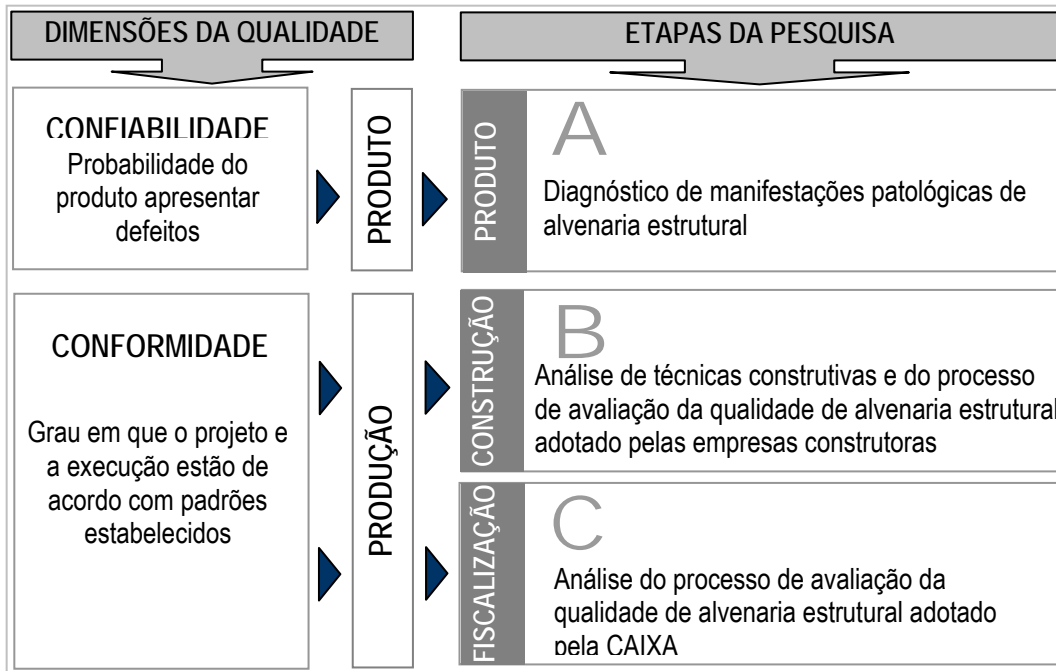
DIMENSÕES DA QUALIDADE

ETAPAS DA PESQUISA

CONFIABILIDADE
Probabilidade do produto apresentar defeitos

PRODUTO

PRODUTO

A
Diagnóstico de manifestações patológicas de alvenaria estrutural

CONFORMIDADE

Grau em que o projeto e a execução estão de acordo com padrões estabelecidos

PRODUÇÃO

CONSTRUÇÃO

B
Análise de técnicas construtivas e do processo de avaliação da qualidade de alvenaria estrutural adotado pelas empresas construtoras

FISCALIZAÇÃO

C
Análise do processo de avaliação da qualidade de alvenaria estrutural adotado pela CAIXA